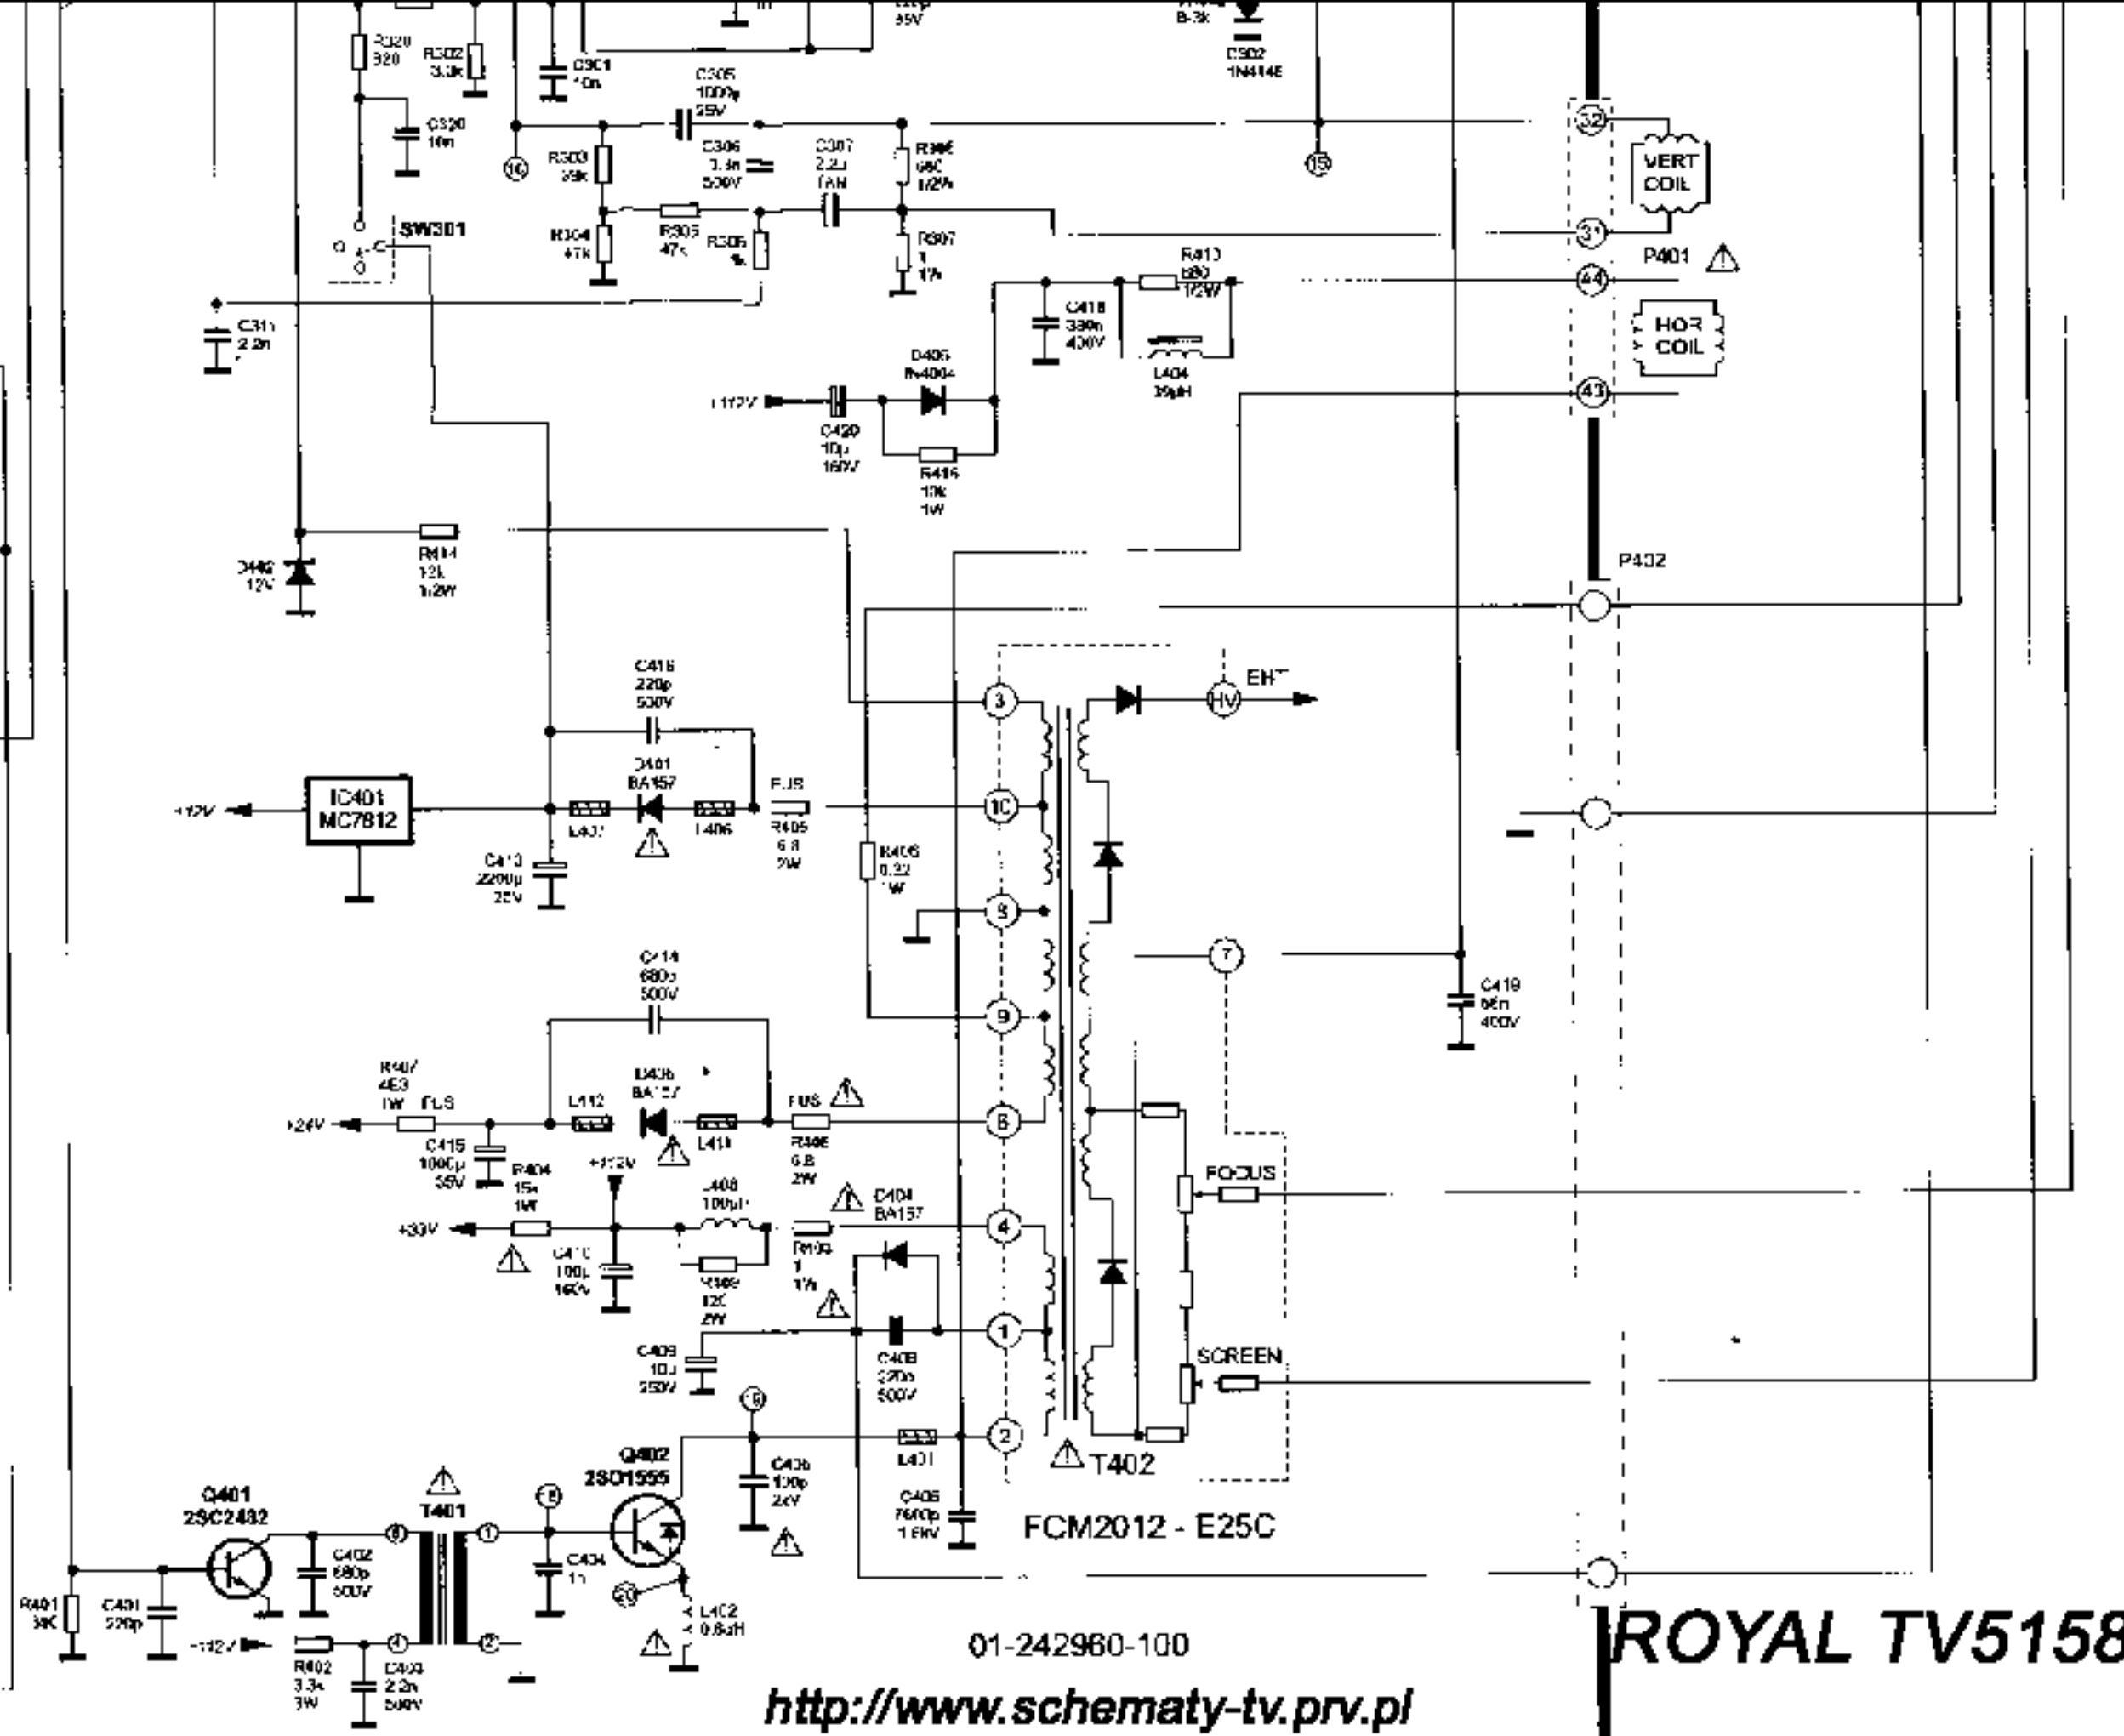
R320
320
R302
3.3k
C301
10n
C305
1000µ
35V
C302
1N4148
C320
10n
16
R303
39k
C306
3.3n
500V
C307
2.2µ
TAN
R306
680
1/2W
15
32
VERT
COIL
SW301
R304
47k
R305
47k
R308
1k
R307
1
1W
31
P401
R410
680
1/2W
44
C311
2.2n
C418
330n
400V
HOR
COIL
D405
1N4004
L404
39µH
+112V
C420
10µ
160V
43
R416
10k
1W
D402
12V
R414
12k
1/2W
P402
C416
220p
500V
EHT
3
HV
D401
BA157
IC401
MC7812
+12V
L407
L406
FUS
R405
6.8
2W
10
C413
2200µ
25V
R406
0.22
1W
8
7
C419
56n
400V
C414
680p
500V
9
R407
4E3
1W
FUS
D403
BA157
L412
FUS
+24V
L411
R406
6.8
2W
6
C415
1000µ
35V
R404
15k
1W
+112V
L408
100µH
FOCUS
D404
BA157
+33V
4
C410
100µ
160V
R409
1
1W
R409
120
2W
C409
10µ
250V
1
C408
270n
500V
SCREEN
6
Q402
2SD1555
C436
100p
2kV
L401
2
T402
Q401
2SC2482
T401
8
1
C406
7600p
1.6kV
FCM2012 - E25C
C402
680p
500V
C434
1n
R401
39K
C401
220p
+112V
4
2
20
L402
0.6µH
R402
3.3k
3W
C404
2.2n
500V
01-242960-100
ROYAL TV5158
http://www.schematy-tv.prv.pl